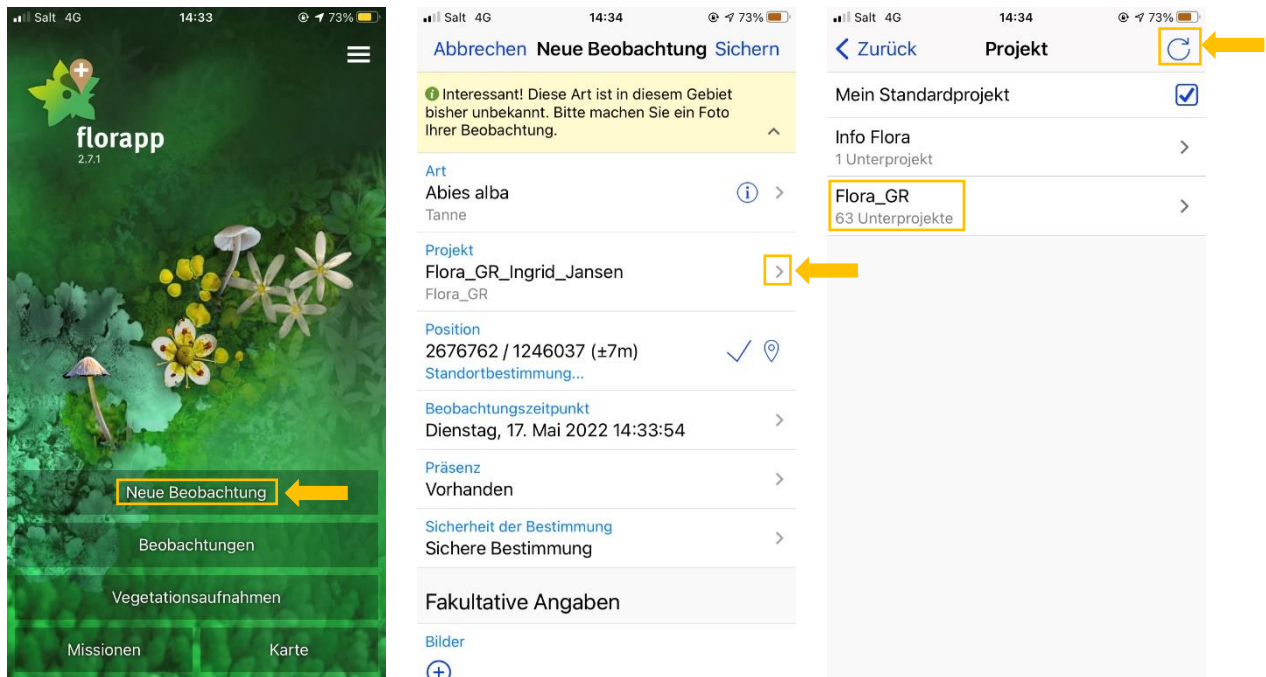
Salt 4G 14:33 73%

florapp
2.7.1

Neue Beobachtung

Beobachtungen

Vegetationsaufnahmen

Missionen

Karte

Salt 4G 14:34 73%

Abbrechen Neue Beobachtung Sichern

Interessant! Diese Art ist in diesem Gebiet bisher unbekannt. Bitte machen Sie ein Foto Ihrer Beobachtung.

Art
Abies alba
Tanne

Projekt
Flora_GR_Ingrid_Jansen
Flora_GR

Position
2676762 / 1246037 (±7m)
Standortbestimmung...

Beobachtungszeitpunkt
Dienstag, 17. Mai 2022 14:33:54

Präsenz
Vorhanden

Sicherheit der Bestimmung
Sichere Bestimmung

Fakultative Angaben

Bilder

Salt 4G 14:34 73%

Zurück Projekt

Mein Standardprojekt

Info Flora
1 Unterprojekt

Flora_GR
63 Unterprojekte